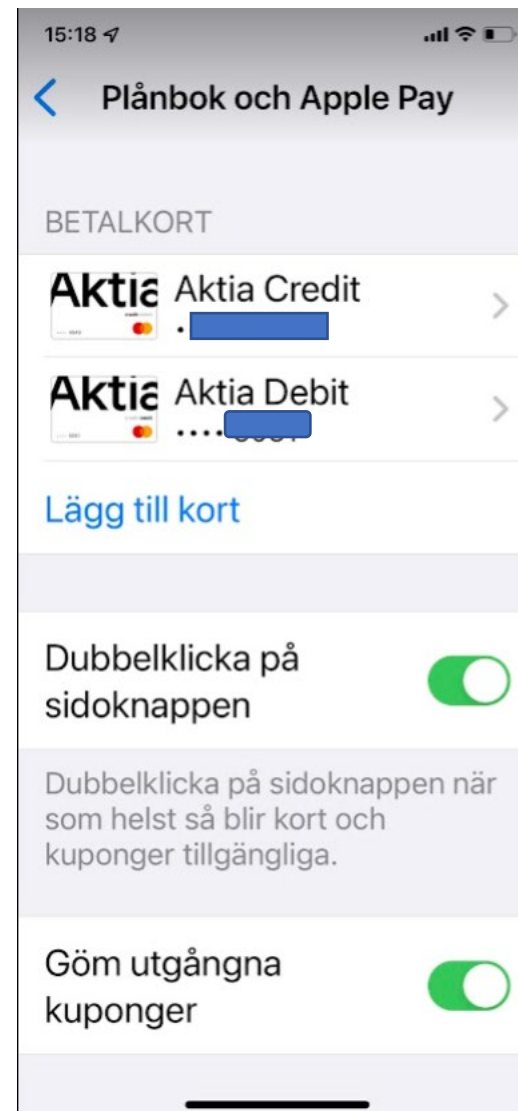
15:18

Plånbok och Apple Pay

BETALKORT

Aktia Aktia Credit
• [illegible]

Aktia Aktia Debit
•••• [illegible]

Lägg till kort

Dubbelklicka på sidoknappen

Dubbelklicka på sidoknappen när som helst så blir kort och kuponger tillgängliga.

Göm utgångna kuponger